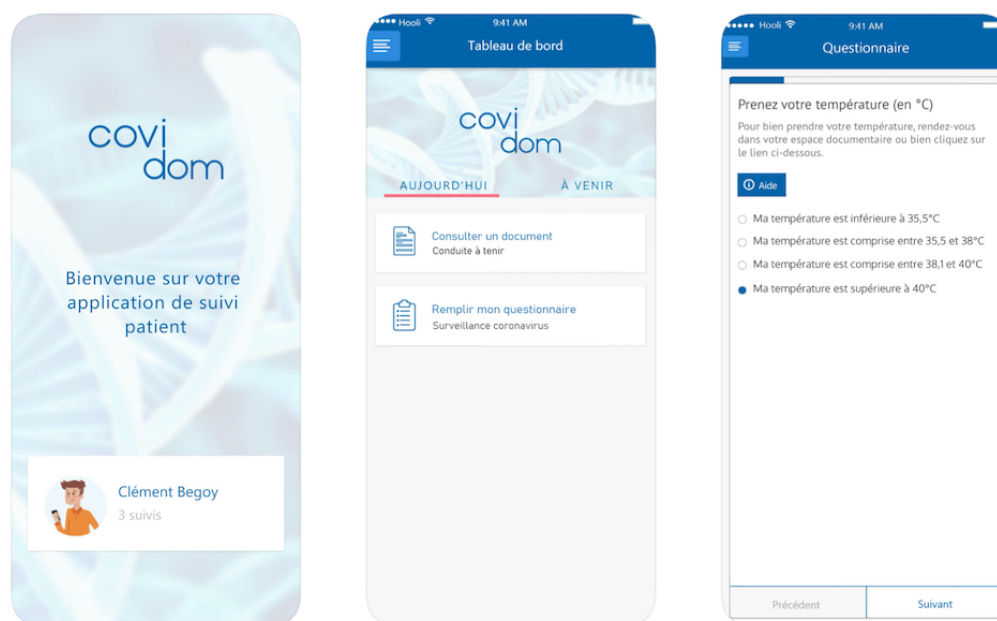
covi
dom

Bienvenue sur votre application de suivi patient

Clément Begoy
3 suivis

Hooli 9:41 AM

Tableau de bord

covi
dom

AUJOURD'HUI À VENIR

Consulter un document
Conduite à tenir

Remplir mon questionnaire
Surveillance coronavirus

Hooli 9:41 AM

Questionnaire

Prenez votre température (en °C)

Pour bien prendre votre température, rendez-vous dans votre espace documentaire ou bien cliquez sur le lien ci-dessous.

Aide

Ma température est inférieure à 35,5°C

Ma température est comprise entre 35,5 et 38°C

Ma température est comprise entre 38,1 et 40°C

Ma température est supérieure à 40°C

Précédent Suivant